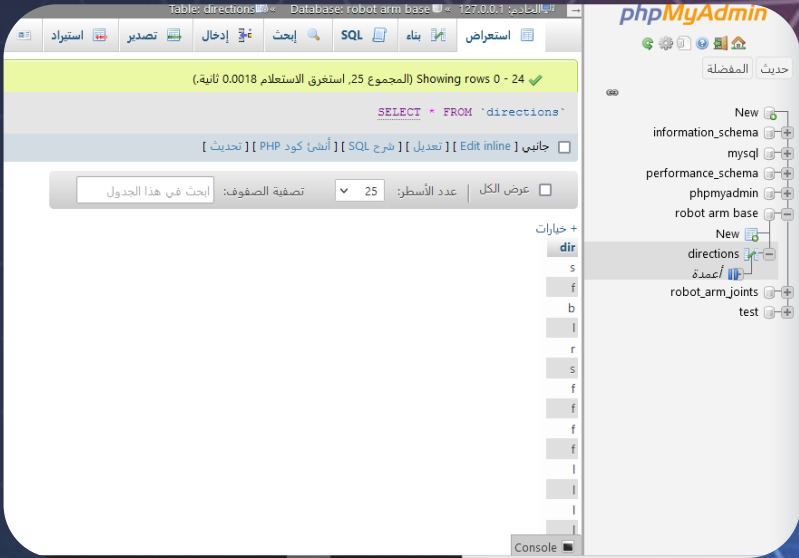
Table: directions » Database: robot arm base » الخادم: 127.0.0.1

استعراض | بناء | SQL | إبحث | إدخال | تصدير | استيراد

Showing rows 0 - 24 (المجموع 25, استغرق الاستعلام 0.0018 ثانية.)

SELECT * FROM `directions`

جانبي [ Edit inline ] [ تعديل ] [ شرح SQL ] [ أنشئ كود PHP ] [ تحديث ]

عرض الكل | عدد الأسطر: 25 | تصفية الصفوف: ابحث في هذا الجدول

+ خيارات

| dir |
|---|
| s |
| f |
| b |
| l |
| r |
| s |
| f |
| f |
| f |
| f |
| l |
| l |
| l |
| l |

Console

phpMyAdmin

حديث المفضلة

New
information_schema
mysql
performance_schema
phpmyadmin
robot arm base
New
directions
أعمدة
robot_arm_joints
test